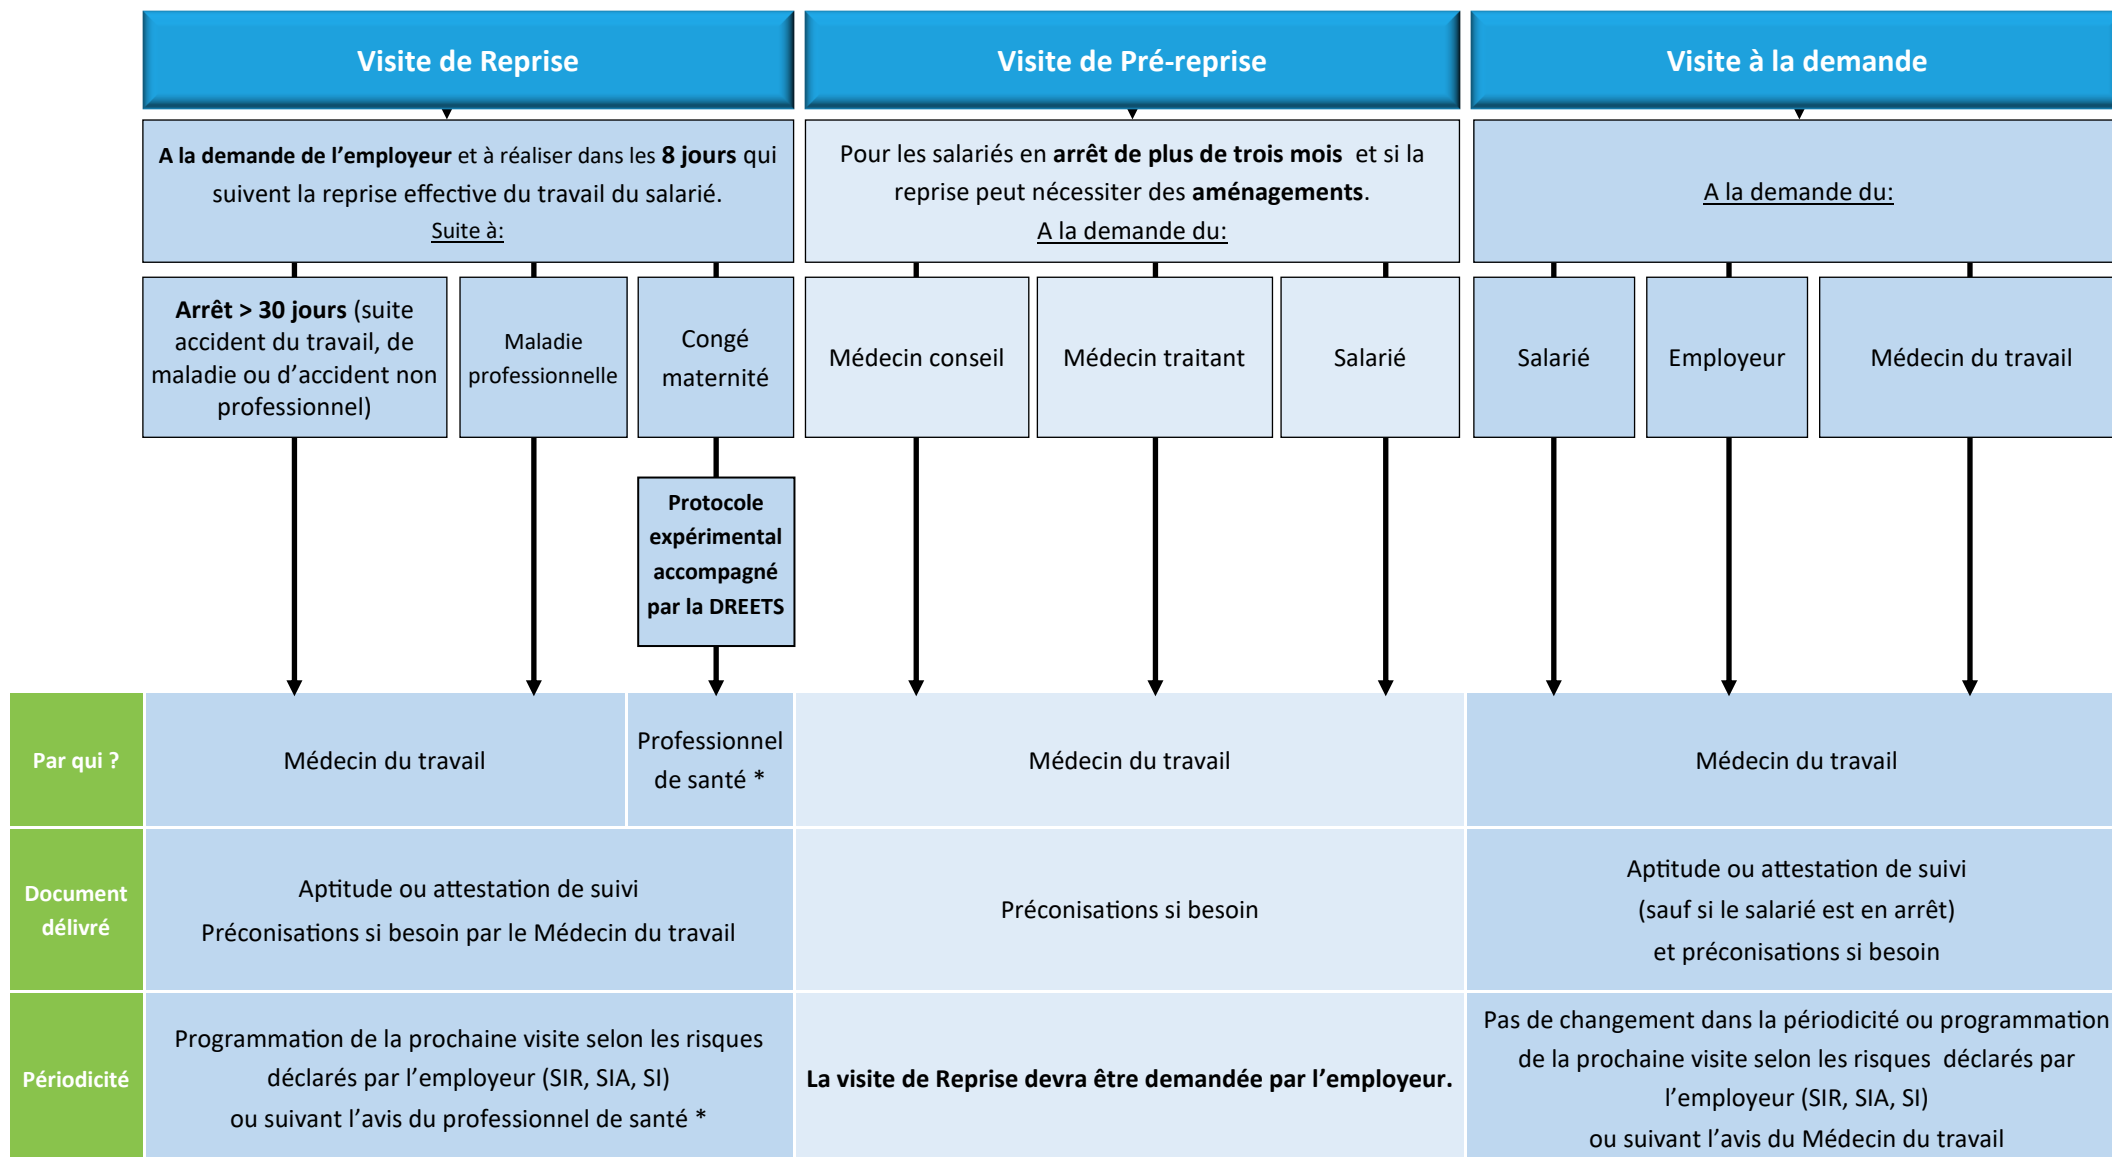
Visite de Reprise

A la demande de l'employeur et à réaliser dans les 8 jours qui suivent la reprise effective du travail du salarié.
Suite à:

Arrêt > 30 jours (suite accident du travail, de maladie ou d'accident non professionnel)

Maladie professionnelle

Congé maternité

Protocole expérimental accompagné par la DREETS

Visite de Pré-reprise

Pour les salariés en arrêt de plus de trois mois et si la reprise peut nécessiter des aménagements.
A la demande du:

Médecin conseil

Médecin traitant

Salarié

Visite à la demande

A la demande du:

Salarié

Employeur

Médecin du travail

| Par qui ? | Médecin du travail | Professionnel de santé * | Médecin du travail | Médecin du travail |
|---|---|---|---|---|
| Document délivré | Aptitude ou attestation de suivi<br>Préconisations si besoin par le Médecin du travail | | Préconisations si besoin | Aptitude ou attestation de suivi (sauf si le salarié est en arrêt) et préconisations si besoin |
| Périodicité | Programmation de la prochaine visite selon les risques déclarés par l'employeur (SIR, SIA, SI) ou suivant l'avis du professionnel de santé * | | La visite de Reprise devra être demandée par l'employeur. | Pas de changement dans la périodicité ou programmation de la prochaine visite selon les risques déclarés par l'employeur (SIR, SIA, SI) ou suivant l'avis du Médecin du travail |